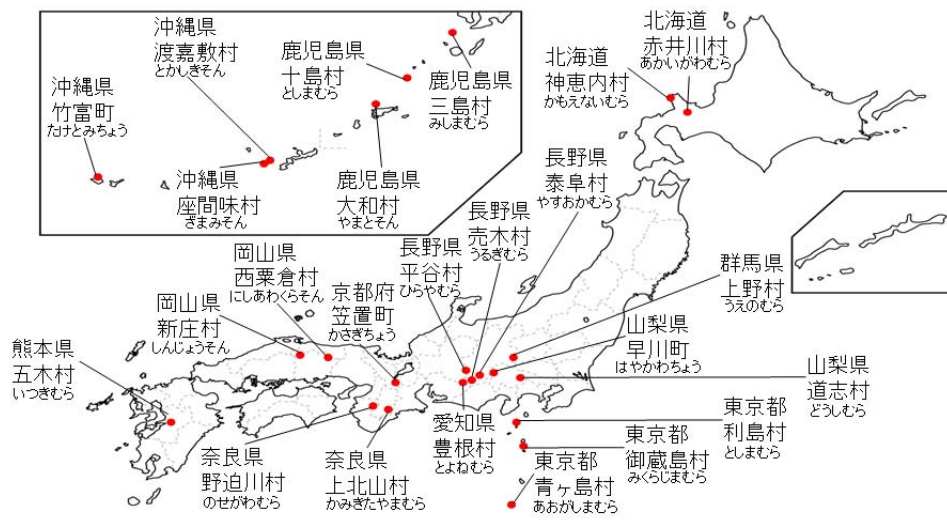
沖縄県
渡嘉敷村
とかしきそん

鹿児島県
十島村
としまむら

鹿児島県
三島村
みしまむら

沖縄県
竹富町
たけとみちょう

沖縄県
座間味村
ざまみそん

鹿児島県
大和村
やまとそん

北海道
赤井川村
あかいがわむら

北海道
神恵内村
かもえないむら

長野県
泰阜村
やすおかむら

長野県
売木村
うるぎむら

長野県
平谷村
ひらやむら

岡山県
西粟倉村
にしあわくらそん

京都府
笠置町
かさぎちょう

岡山県
新庄村
しんじょうそん

群馬県
上野村
うえのむら

山梨県
早川町
はやかわちょう

山梨県
道志村
どうしむら

熊本県
五木村
いつきむら

愛知県
豊根村
とよねむら

東京都
利島村
としまむら

東京都
御蔵島村
みくらじまむら

奈良県
野迫川村
のせがわむら

奈良県
上北山村
かみきたやまむら

東京都
青ヶ島村
あおがしまむら